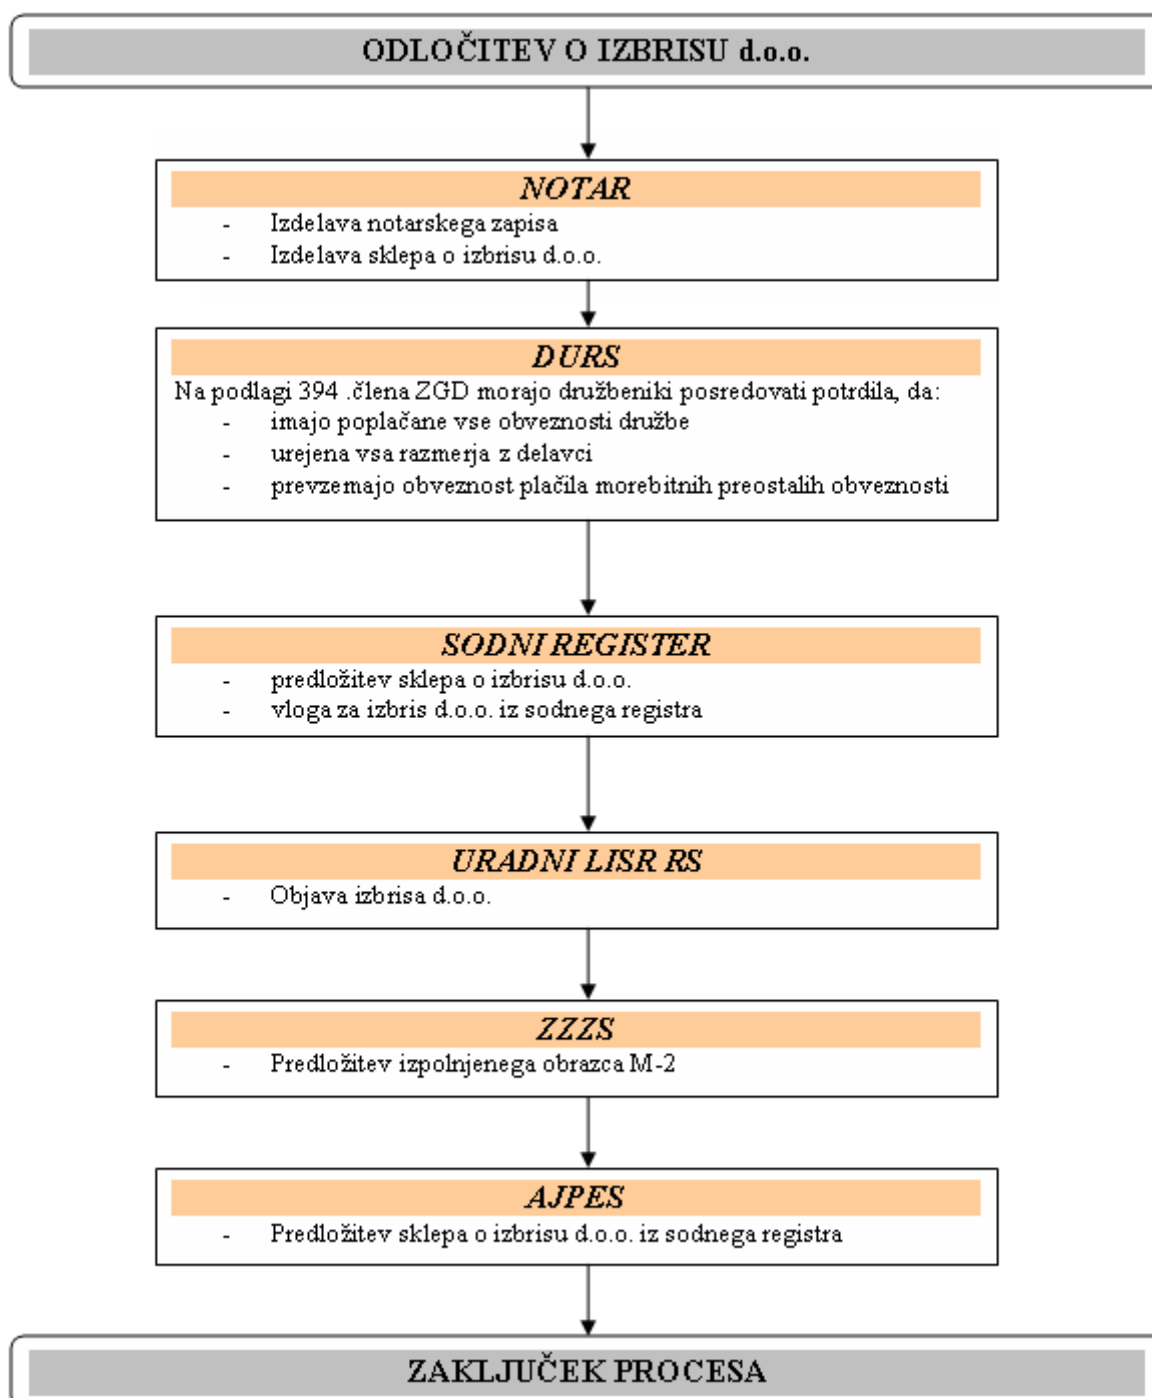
ODLOČITEV O IZBRISU d.o.o.

NOTAR
- Izdelava notarskega zapisa
- Izdelava sklepa o izbrisu d.o.o.

DURS
Na podlagi 394 .člena ZGD morajo družbeniki posredovati potrdila, da:
- imajo poplačane vse obveznosti družbe
- urejena vsa razmerja z delavci
- prevzemajo obveznost plačila morebitnih preostalih obveznosti

SODNI REGISTER
- predložitev sklepa o izbrisu d.o.o.
- vloga za izbris d.o.o. iz sodnega registra

URADNI LISR RS
- Objava izbrisa d.o.o.

ZZZS
- Predložitev izpolnjenega obrazca M-2

AJPES
- Predložitev sklepa o izbrisu d.o.o. iz sodnega registra

ZAKLJUČEK PROCESA